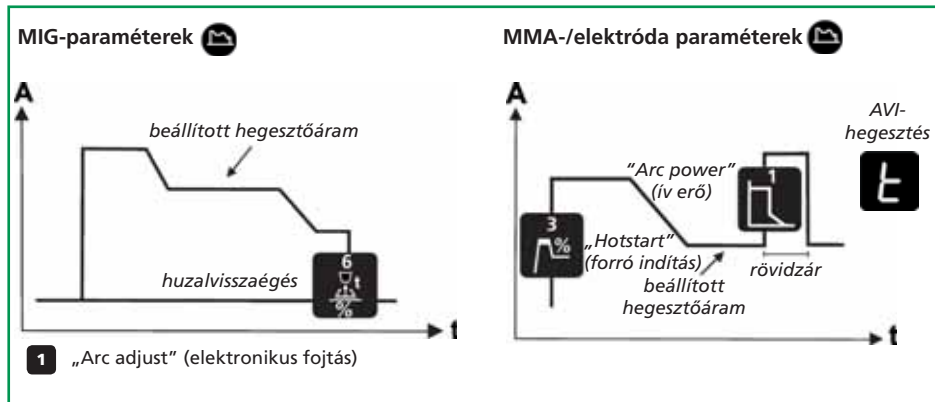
MIG-paraméterek

A

beállított hegesztőáram

huzalvisszaégés

6

%

t

1 „Arc adjust" (elektronikus fojtás)

MMA-/elektróda paraméterek

A

"Arc power" (ív erő)

3

%

„Hotstart" (forró indítás)

beállított hegesztőáram

1

rövidzár

AVI-hegesztés

t